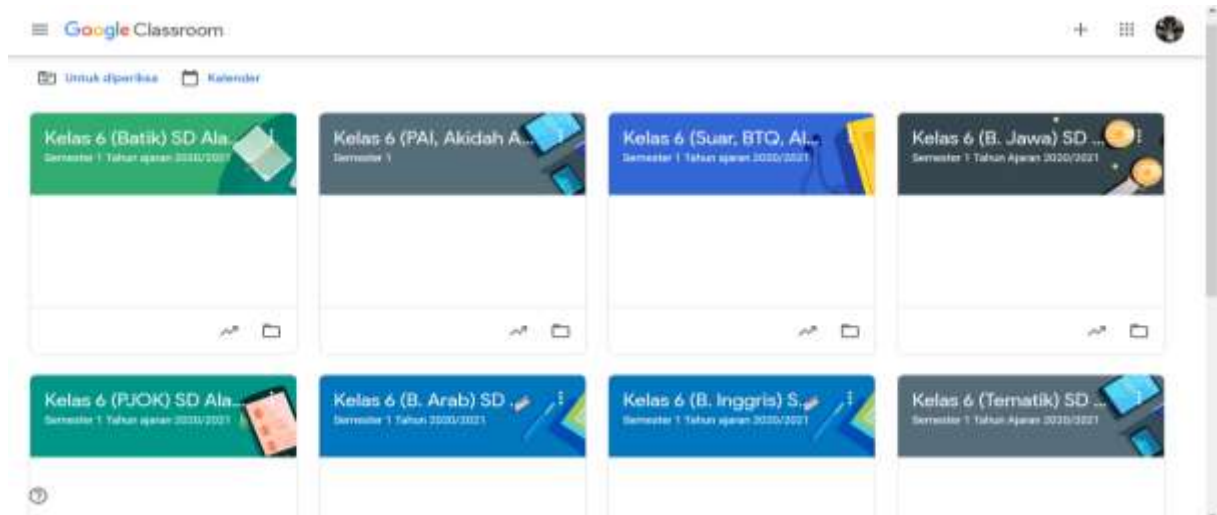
Google Classroom

Untuk diperiksa Kalender

Kelas 6 (Batik) SD Ala...
Semester 1 Tahun ajaran 2020/2021

Kelas 6 (PAI, Akidah A...
Semester 1

Kelas 6 (Suar, BTQ, Al...
Semester 1 Tahun ajaran 2020/2021

Kelas 6 (B. Jawa) SD ...
Semester 1 Tahun Ajaran 2020/2021

Kelas 6 (PJOK) SD Ala...
Semester 1 Tahun ajaran 2020/2021

Kelas 6 (B. Arab) SD ...
Semester 1 Tahun 2020/2021

Kelas 6 (B. Inggris) S...
Semester 1 Tahun ajaran 2020/2021

Kelas 6 (Tematik) SD ...
Semester 1 Tahun Ajaran 2020/2021